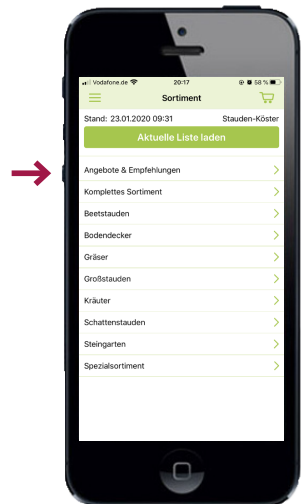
Vodafone.de 20:17 58 %

Sortiment

Stand: 23.01.2020 09:31 Stauden-Köster

Aktuelle Liste laden

Angebote & Empfehlungen

Komplettes Sortiment

Beetstauden

Bodendecker

Gräser

Großstauden

Kräuter

Schattenstauden

Steingarten

Spezialsortiment